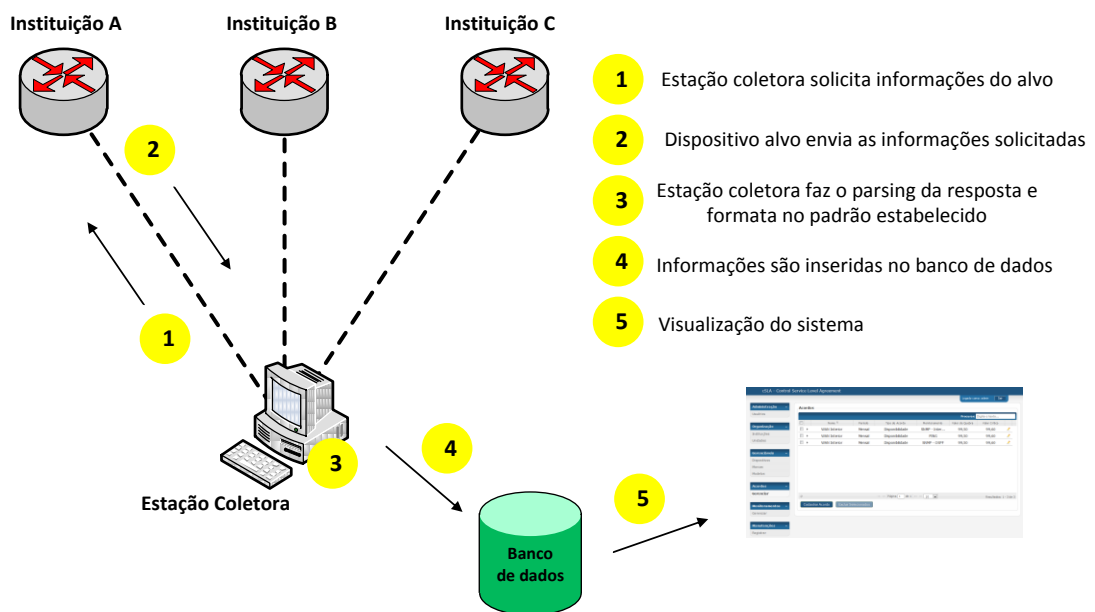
Instituição A

Instituição B

Instituição C

1 Estação coletora solicita informações do alvo

2 Dispositivo alvo envia as informações solicitadas

3 Estação coletora faz o parsing da resposta e formata no padrão estabelecido

4 Informações são inseridas no banco de dados

5 Visualização do sistema

2

1

3

Estação Coletora

4

Banco de dados

5

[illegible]